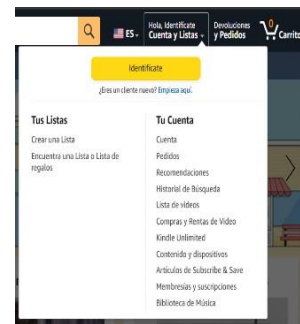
ES
Hola, Identifícate
Cuenta y Listas
Devoluciones
y Pedidos
0
Carrito

Identifícate
¿Eres un cliente nuevo? Empieza aquí.

Tus Listas
Crear una Lista
Encuentra una Lista o Lista de regalos

Tu Cuenta
Cuenta
Pedidos
Recomendaciones
Historial de Búsqueda
Lista de videos
Compras y Rentas de Video
Kindle Unlimited
Contenido y dispositivos
Artículos de Subscribe & Save
Membresías y suscripciones
Biblioteca de Música